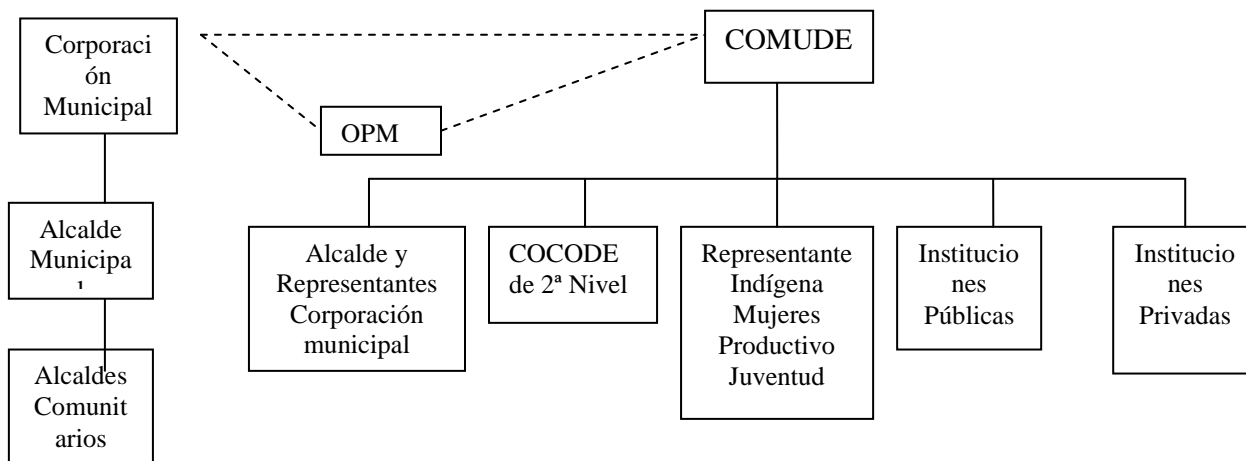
Corporación Municipal

OPM

COMUDE

Alcalde Municipal

Alcaldes Comunitarios

Alcalde y Representantes Corporación municipal

COCODE de 2ª Nivel

Representante Indígena Mujeres Productivo Juventud

Instituciones Públicas

Instituciones Privadas